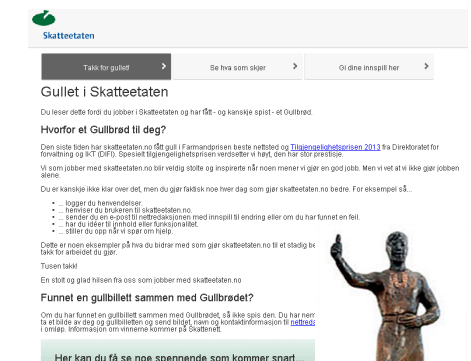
Skatteetaten

Takk for gullet

Se hva som skjer

Gi dine innspill her

Gullet i Skatteetaten

Du leser dette fordi du jobber i Skatteetaten og har fått - og kanskje spist - et Gullbrød.

Hvorfor et Gullbrød til deg?

Den siste tiden har skatteetaten.no fått gull i Farmandprisen beste nettsted og Tilgjengelighetsprisen 2013 fra Direktoratet for forvaltning og IKT (Difi). Spesielt tilgjengelighetsprisen verdsetter vi høyt, den har stor prestisje.

Vi som jobber med skatteetaten.no blir veldig stolte og inspirerte når noen mener vi gjør en god jobb. Men vi vet at vi ikke gjør jobben alene.

Du er kanskje ikke klar over det, men du gjør faktisk noe hver dag som gjør skatteetaten.no bedre. For eksempel så...

... logger du henvendelser.
... henviser du brukeren til skatteetaten.no.
... sender du en e-post til nettredaksjonen med innspill til endring eller om du har funnet en feil.
... har du ideer til innhold eller funksjonalitet.
... stiller du opp når vi spør om hjelp.

Dette er noen eksempler på hva du bidrar med som gjør skatteetaten.no til et stadig be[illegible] takk for arbeidet du gjør.

Tusen takk!

En stolt og glad hilsen fra oss som jobber med skatteetaten.no

Funnet en gullbillett sammen med Gullbrødet?

Om du har funnet en gullbillett sammen med Gullbrødet, så ikke spis den. Du har nem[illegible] ta et bilde av deg og gullbilletten og send bildet, navn og kontaktinformasjon til nettreda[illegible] i omløp. Informasjon om vinnerne kommer på Skattenett.

Her kan du få se noe spennende som kommer snart...